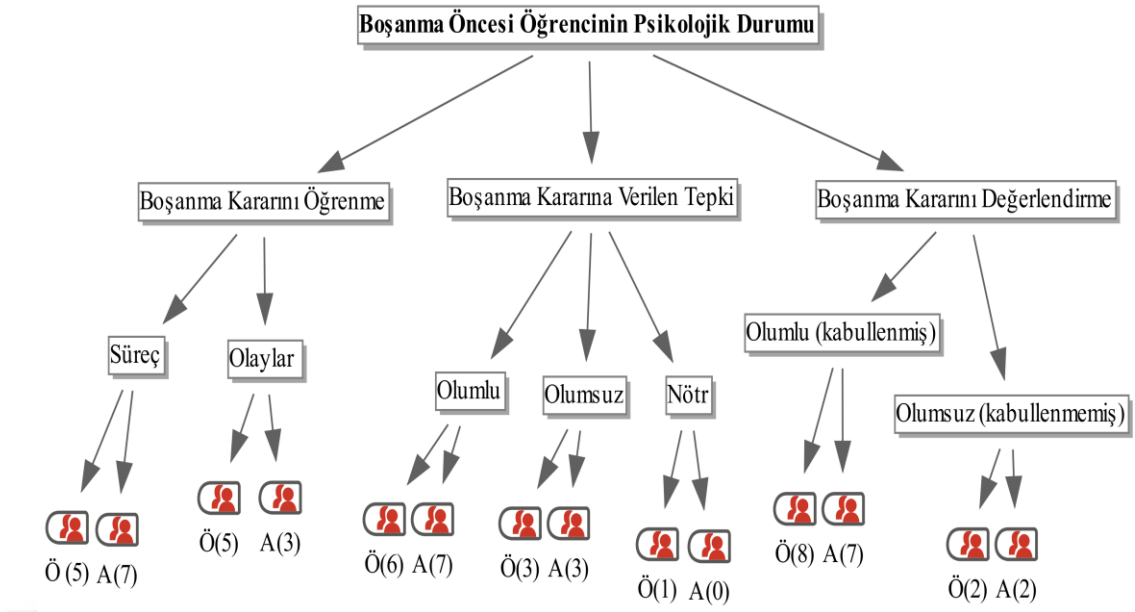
Boşanma Öncesi Öğrencinin Psikolojik Durumu

Boşanma Kararını Öğrenme

Süreç

Ö (5) A(7)

Olaylar

Ö(5) A(3)

Boşanma Kararına Verilen Tepki

Olumlu

Ö(6) A(7)

Olumsuz

Ö(3) A(3)

Nötr

Ö(1) A(0)

Boşanma Kararını Değerlendirme

Olumlu (kabullenmiş)

Ö(8) A(7)

Olumsuz (kabullenmemiş)

Ö(2) A(2)